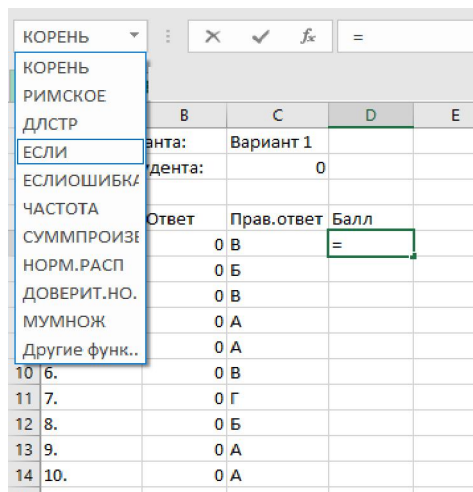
КОРЕНЬ

=

КОРЕНЬ
РИМСКОЕ
ДЛСТР
ЕСЛИ
ЕСЛИОШИБКА
ЧАСТОТА
СУММПРОИЗЕ
НОРМ.РАСП
ДОВЕРИТ.НО.
МУМНОЖ
Другие функ...

| | B | C | D | E |
|---|---|---|---|---|
| | анта: | Вариант 1 | | |
| | удента: | 0 | | |
| | | | | |
| | Ответ | Прав.ответ | Балл | |
| | 0 | В | = | |
| | 0 | Б | | |
| | 0 | В | | |
| | 0 | А | | |
| | 0 | А | | |
| 10 | 6. | 0 | В | | |
| 11 | 7. | 0 | Г | | |
| 12 | 8. | 0 | Б | | |
| 13 | 9. | 0 | А | | |
| 14 | 10. | 0 | А | | |